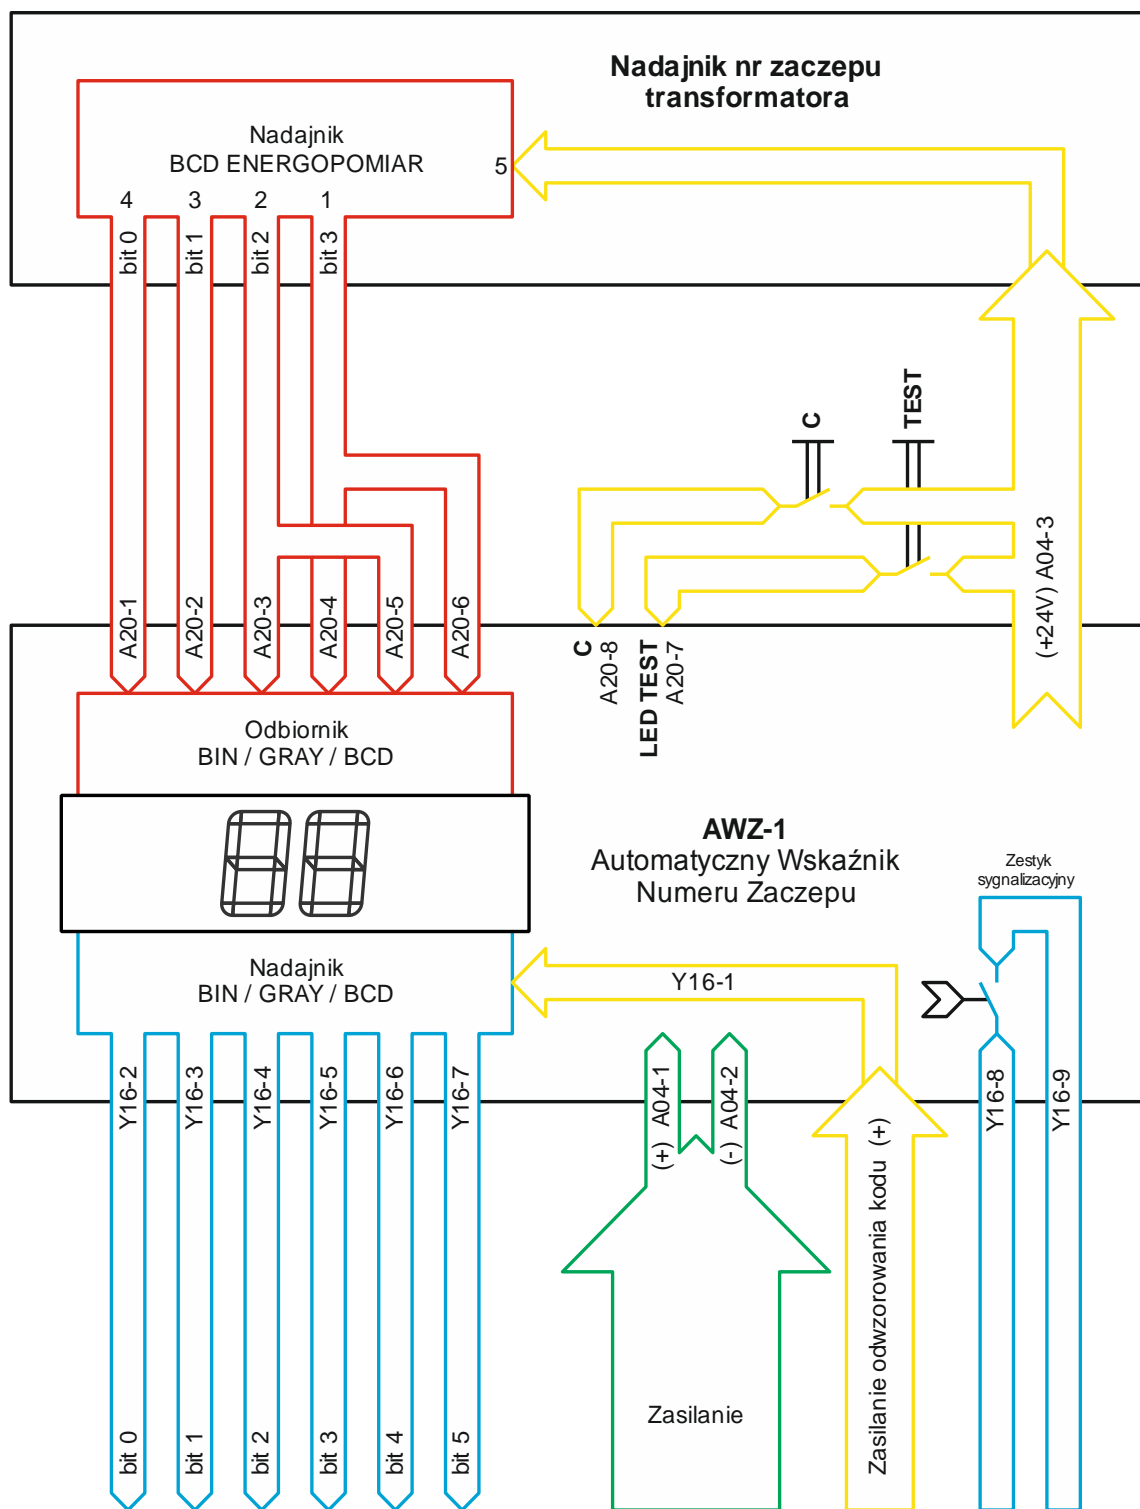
Nadajnik nr zaczepu transformatora

Nadajnik
BCD ENERGOPOMIAR

5

4 3 2 1

bit 0 bit 1 bit 2 bit 3

C

TEST

(+24V) A04-3

A20-1 A20-2 A20-3 A20-4 A20-5 A20-6

C
A20-8

LED TEST
A20-7

Odbiornik
BIN / GRAY / BCD

AWZ-1
Automatyczny Wskaźnik
Numeru Zaczepu

Zestyk
sygnalizacyjny

Nadajnik
BIN / GRAY / BCD

Y16-1

Y16-2 Y16-3 Y16-4 Y16-5 Y16-6 Y16-7

(+) A04-1 (-) A04-2

(+)

Y16-8 Y16-9

Zasilanie

Zasilanie odwzorowania kodu

bit 0 bit 1 bit 2 bit 3 bit 4 bit 5